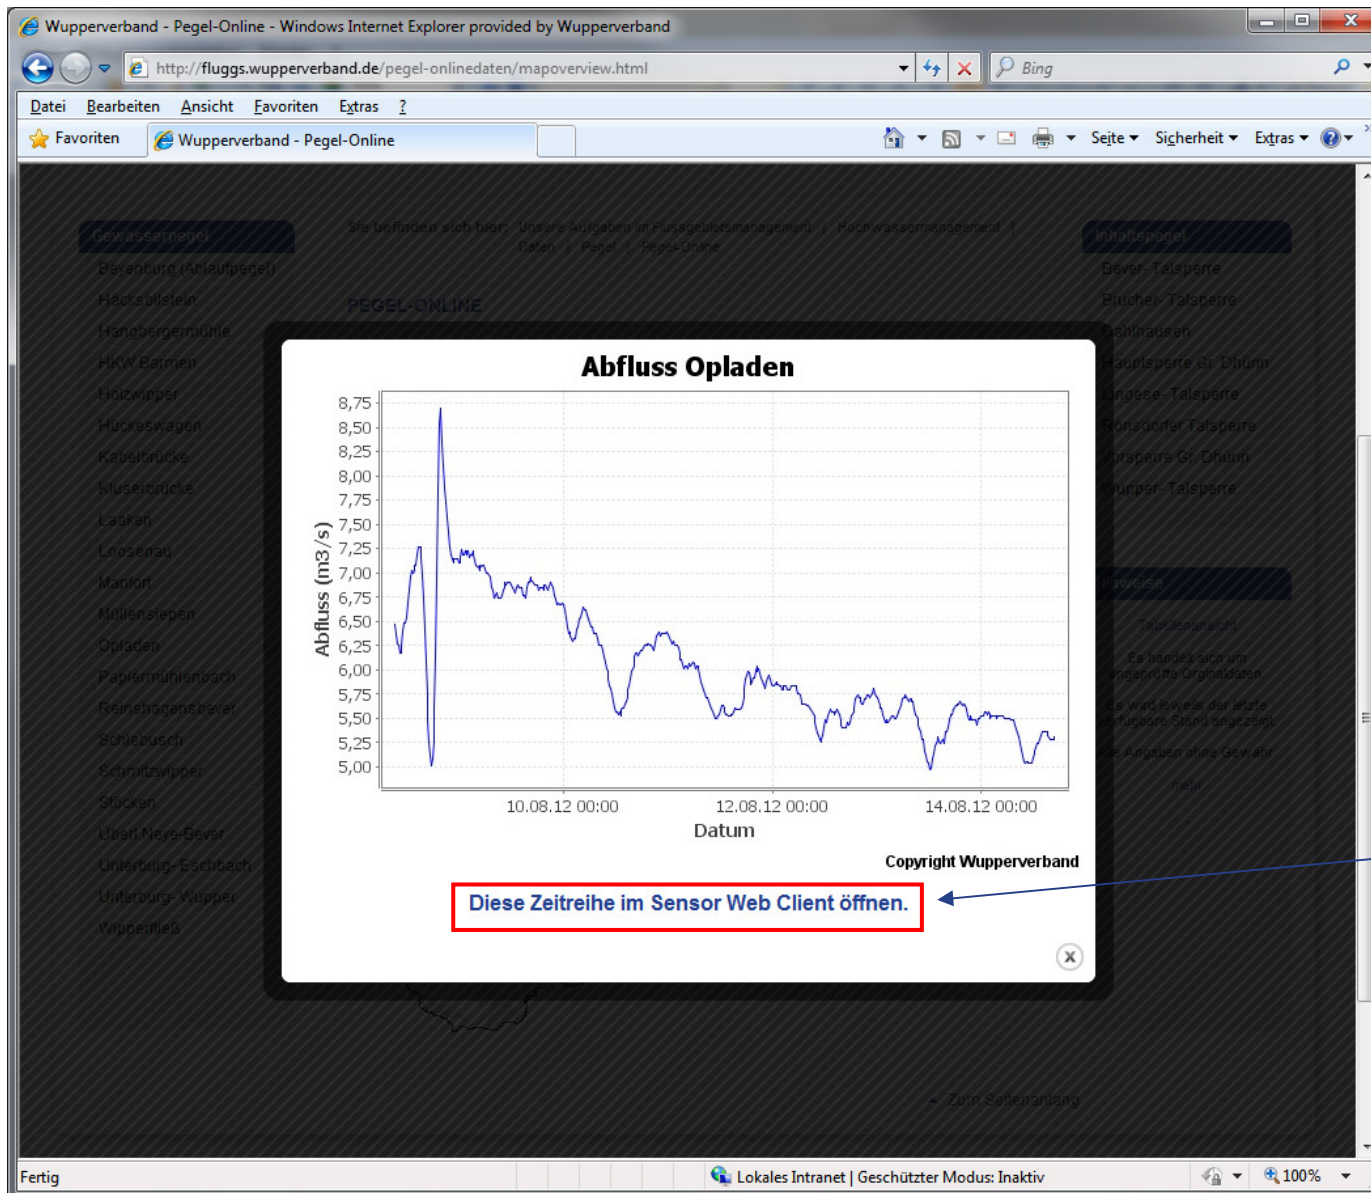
Wupperverband - Pegel-Online - Windows Internet Explorer provided by Wupperverband

http://fluggs.wupperverband.de/pegel-onlinedaten/mapoverview.html

Bing

Datei Bearbeiten Ansicht Favoriten Extras ?

Favoriten | Wupperverband - Pegel-Online

Seite ▾ Sicherheit ▾ Extras ▾

Gewässerpegel
Bevenburg (Ablaufpegel)
Hackshilstein
Hangbergermühle
HKW Barmen
Holzwipper
Hückeswagen
Kaiserbrücke
Muserbrücke
Laaken
Loosenau
Manfort
Müllenstepen
Opladen
Papiermühlenbach
Reinshagensbever
Schlebusch
Schmitzwipper
Stocken
Uberl.Neye-Bever
Unterburg- Eschbach
Unterburg- Wupper
Wippeifließ

Sie befinden sich hier: Unsere Aufgaben im Flussgebietsmanagement | Hochwassermanagement | Daten | Pegel | Pegel-Online

PEGEL-ONLINE

Talsperrenpegel
Bever- Talsperre
Brucher- Talsperre
Dahlhausen
Hauptsperre Gr. Dhünn
Lingese- Talsperre
Ronsdorfer Talsperre
Vorsperre Gr. Dhünn
Wupper- Talsperre

Hinweise
Tabellenansicht
Es handelt sich um ungeprüfte Orginaldaten
Es wird jeweils der letzte verfügbare Stand angezeigt
Alle Angaben ohne Gewähr
mehr

Abfluss Opladen

Abfluss (m3/s)

8,75
8,50
8,25
8,00
7,75
7,50
7,25
7,00
6,75
6,50
6,25
6,00
5,75
5,50
5,25
5,00

10.08.12 00:00 12.08.12 00:00 14.08.12 00:00

Datum

Copyright Wupperverband

Diese Zeitreihe im Sensor Web Client öffnen.

Zum Seitenanfang

Fertig | Lokales Intranet | Geschützter Modus: Inaktiv | 100%